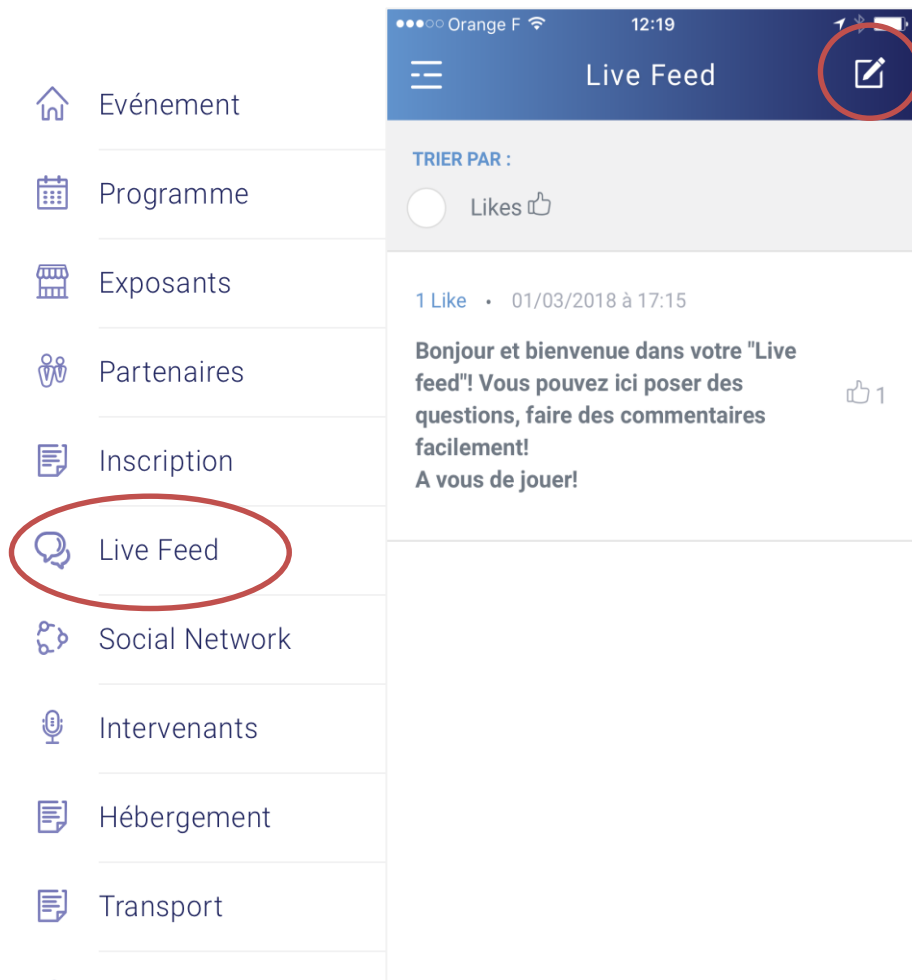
Evénement

Programme

Exposants

Partenaires

Inscription

Live Feed

Social Network

Intervenants

Hébergement

Transport

●●●○○ Orange F 12:19

Live Feed

TRIER PAR :

Likes

1 Like • 01/03/2018 à 17:15

Bonjour et bienvenue dans votre "Live feed"! Vous pouvez ici poser des questions, faire des commentaires facilement!
A vous de jouer!

1